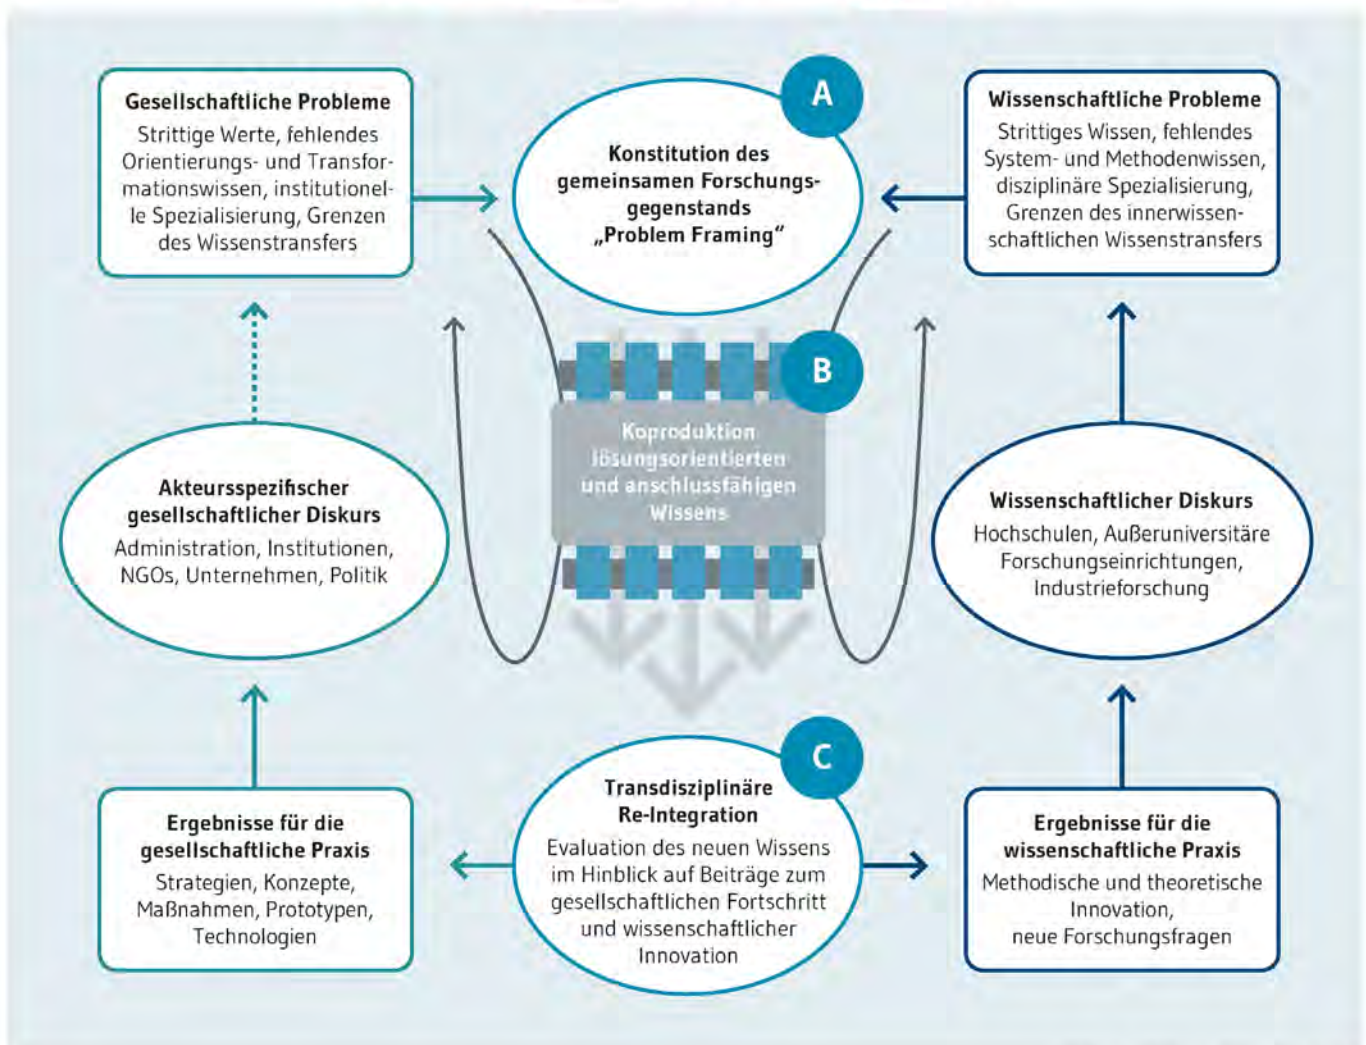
Gesellschaftliche Probleme
Strittige Werte, fehlendes Orientierungs- und Transformationswissen, institutionelle Spezialisierung, Grenzen des Wissenstransfers

A

Konstitution des gemeinsamen Forschungsgegenstands „Problem Framing"

Wissenschaftliche Probleme
Strittiges Wissen, fehlendes System- und Methodenwissen, disziplinäre Spezialisierung, Grenzen des innerwissenschaftlichen Wissenstransfers

B

Koproduktion lösungsorientierten und anschlussfähigen Wissens

Akteursspezifischer gesellschaftlicher Diskurs
Administration, Institutionen, NGOs, Unternehmen, Politik

Wissenschaftlicher Diskurs
Hochschulen, Außeruniversitäre Forschungseinrichtungen, Industrieforschung

C

Transdisziplinäre Re-Integration
Evaluation des neuen Wissens im Hinblick auf Beiträge zum gesellschaftlichen Fortschritt und wissenschaftlicher Innovation

Ergebnisse für die gesellschaftliche Praxis
Strategien, Konzepte, Maßnahmen, Prototypen, Technologien

Ergebnisse für die wissenschaftliche Praxis
Methodische und theoretische Innovation, neue Forschungsfragen